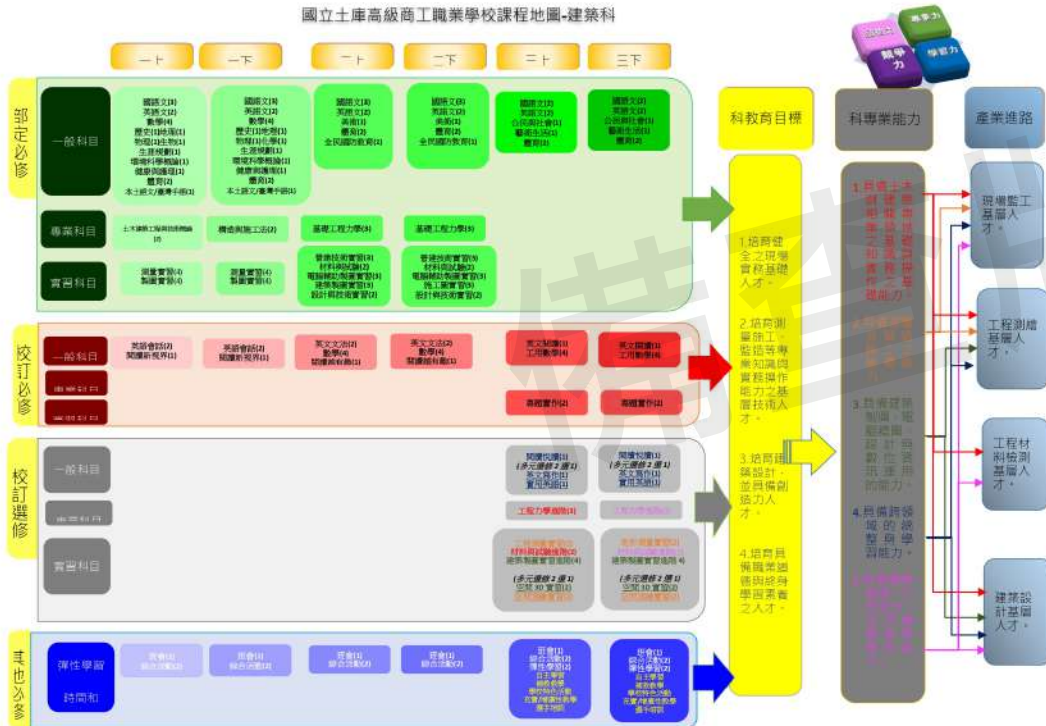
國立土庫高級商工職業學校課程地圖-建築科

一上 | 一下 | 二上 | 二下 | 三上 | 三下

部定必修

一般科目

國語文(3)
英語文(2)
數學(4)
歷史(1)地理(1)
物理(1)生物(1)
生涯規劃(1)
環境科學概論(1)
健康與護理(1)
體育(2)
本土語文/臺灣手語(1)

國語文(3)
英語文(2)
數學(4)
歷史(1)地理(1)
物理(1)化學(1)
生涯規劃(1)
環境科學概論(1)
健康與護理(1)
體育(2)
本土語文/臺灣手語(1)

國語文(3)
英語文(2)
美術(1)
體育(2)
全民國防教育(1)

國語文(3)
英語文(2)
美術(1)
體育(2)
全民國防教育(1)

國語文(3)
英語文(2)
公民與社會(1)
藝術生活(1)
體育(2)

國語文(2)
英語文(2)
公民與社會(1)
藝術生活(1)
體育(2)

專業科目

土木建築工程與技術概論(2)
構造與施工法(2)
基礎工程力學(3)
基礎工程力學(3)

實習科目

測量實習(4)
製圖實習(4)

測量實習(4)
製圖實習(4)

營建技術實習(3)
材料與試驗(2)
電腦輔助製圖實習(3)
建築製圖實習(3)
設計與技術實習(2)

營建技術實習(3)
材料與試驗(2)
電腦輔助製圖實習(3)
施工圖實習(3)
設計與技術實習(2)

校訂必修

一般科目
專業科目
實習科目

英語會話(2)
閱讀新視界(1)

英語會話(2)
閱讀新視界(1)

英文文法(2)
數學(4)
閱讀新視野(1)

英文文法(2)
數學(4)
閱讀新視野(1)

英文閱讀(1)
工程數學(4)

英文閱讀(1)
工程數學(4)

專題實作(2)
專題實作(2)

校訂選修

一般科目
專業科目
實習科目

閱讀悅讀(1)
(多元選修2選1)
英文寫作(1)
實用英語(1)

閱讀悅讀(1)
(多元選修2選1)
英文寫作(1)
實用英語(1)

工程力學應用(3)
工程力學應用(3)

工程估價實習(3)
材料與試驗應用(3)
建築製圖實習應用(4)
(多元選修2選1)
空間3D實習(3)
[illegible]

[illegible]
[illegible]
建築製圖實習應用(4)
(多元選修2選1)
空間3D實習(3)
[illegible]

其他必修

彈性學習時間和

班會(1)
綜合活動(2)

班會(1)
綜合活動(2)

班會(1)
綜合活動(2)

班會(1)
綜合活動(2)

班會(1)
綜合活動(2)
彈性學習(2)
自主學習
選手培訓
學校特色活動
充實/增廣性教學
選手培訓

班會(1)
綜合活動(2)
彈性學習(2)
自主學習
選手培訓
學校特色活動
充實/增廣性教學
選手培訓

科教育目標

1.培育健全之現場實務基礎人才。
2.培育測量施工、監造等專業知識與實務操作能力之基層技術人才。
3.培育建築設計，並具備創造力人才。
4.培育具備職業道德與終身學習素養之人才。

科專業能力

1.具備土木建築相關之基礎知識與實作能力。
2.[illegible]
3.具備建築製圖、電腦繪圖設計與資訊運用的能力。
4.具備跨領域的統整與學習能力。
5.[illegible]

溝通力
解決力
競爭力
學習力

產業進路

現場監工基層人才。
工程測繪基層人才。
工程材料檢測基層人才。
建築設計基層人才。